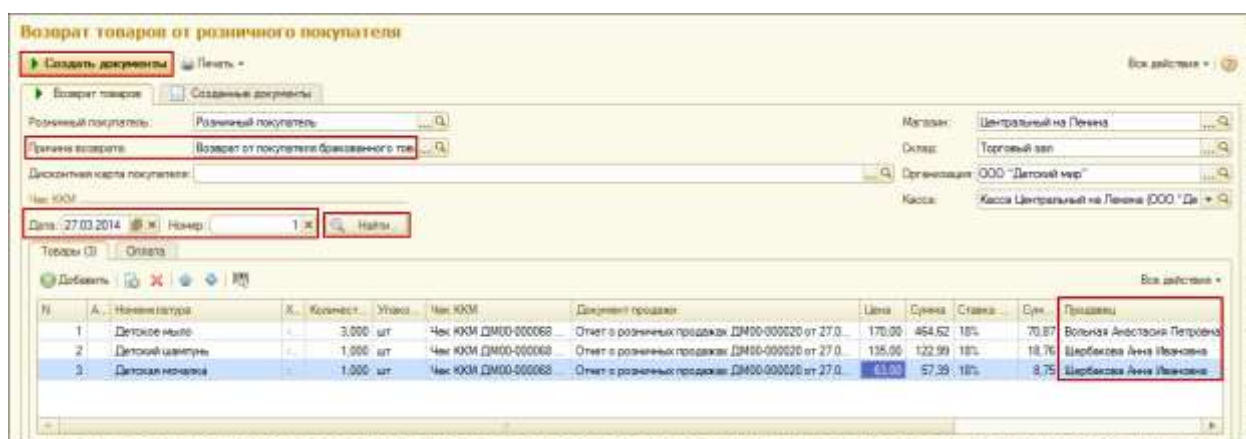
Возврат товаров от розничного покупателя

Создать документы | Печать

Все действия

Возврат товаров | Созданные документы

Розничный покупатель: Розничный покупатель

Магазин: Центральный на Ленина

Причина возврата: Возврат от покупателя бракованного тов

Склад: Торговый зал

Дисконтная карта покупателя:

Организация: ООО "Детский мир"

Чек ККМ

Касса: Касса Центральный на Ленина (ООО "Де

Дата: 27.03.2014 Номер: 1 Найти...

Товары (3) | Оплата

Добавить

Все действия

| N | А... | Номенклатура | Х... | Количест... | Упако... | Чек ККМ | Документ продажи | Цена | Сумма | Ставка... | Сум... | Продавец |
|---|---|---|---|---|---|---|---|---|---|---|---|---|
| 1 | | Детское мыло | | 3,000 | шт | Чек ККМ ДМ00-000068... | Отчет о розничных продажах ДМ00-000020 от 27.0... | 170,00 | 464,62 | 18% | 70,87 | Вольная Анастасия Петровна |
| 2 | | Детский шампунь | | 1,000 | шт | Чек ККМ ДМ00-000068... | Отчет о розничных продажах ДМ00-000020 от 27.0... | 135,00 | 122,99 | 18% | 18,76 | Щербакова Анна Ивановна |
| 3 | | Детская мочалка | | 1,000 | шт | Чек ККМ ДМ00-000068... | Отчет о розничных продажах ДМ00-000020 от 27.0... | 63,00 | 57,39 | 18% | 8,75 | Щербакова Анна Ивановна |